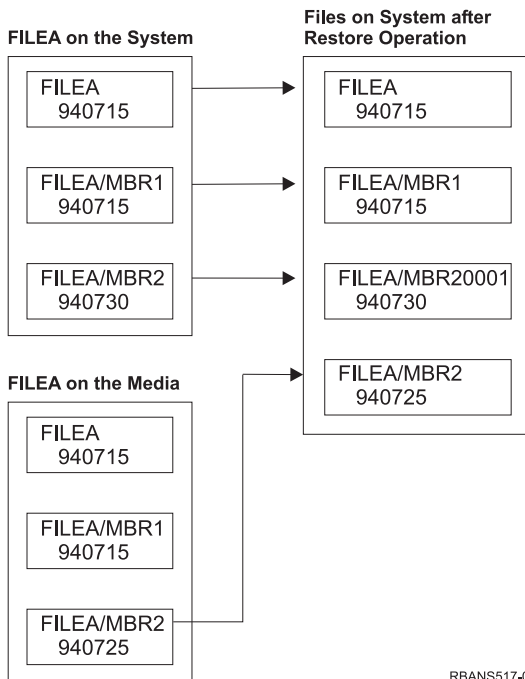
FILEA on the System

FILEA
940715

FILEA/MBR1
940715

FILEA/MBR2
940730

Files on System after Restore Operation

FILEA
940715

FILEA/MBR1
940715

FILEA/MBR20001
940730

FILEA/MBR2
940725

FILEA on the Media

FILEA
940715

FILEA/MBR1
940715

FILEA/MBR2
940725

RBANS517-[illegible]